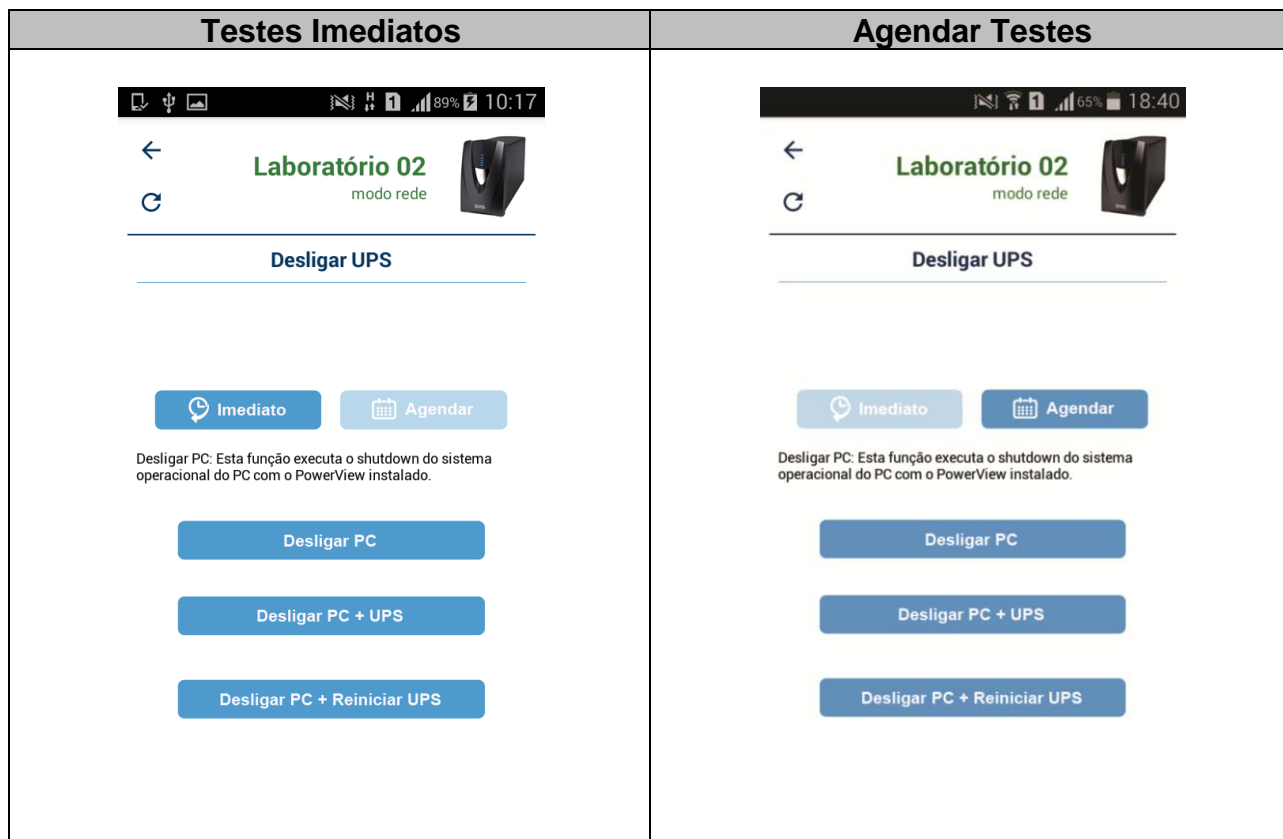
| Testes Imediatos | Agendar Testes |
|---|---|
| 89% 10:17<br>Laboratório 02<br>modo rede<br>Desligar UPS<br>Imediato Agendar<br>Desligar PC: Esta função executa o shutdown do sistema operacional do PC com o PowerView instalado.<br>Desligar PC<br>Desligar PC + UPS<br>Desligar PC + Reiniciar UPS | 65% 18:40<br>Laboratório 02<br>modo rede<br>Desligar UPS<br>Imediato Agendar<br>Desligar PC: Esta função executa o shutdown do sistema operacional do PC com o PowerView instalado.<br>Desligar PC<br>Desligar PC + UPS<br>Desligar PC + Reiniciar UPS |